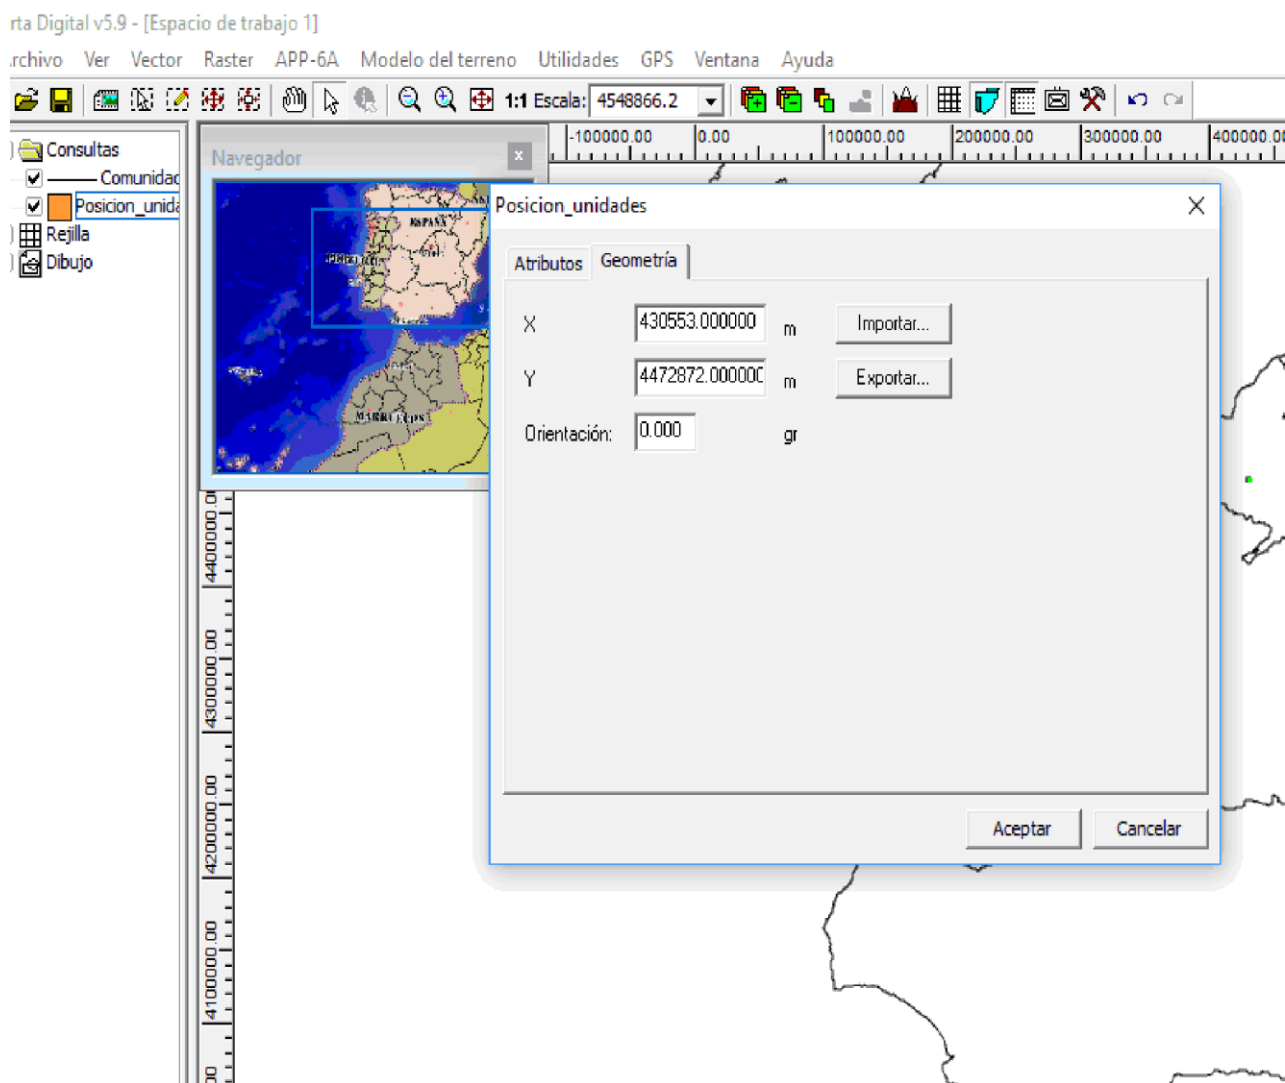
rta Digital v5.9 - [Espacio de trabajo 1]

rchivo Ver Vector Raster APP-6A Modelo del terreno Utilidades GPS Ventana Ayuda

1:1 Escala: 4548866.2

-100000.00 0.00 100000.00 200000.00 300000.00 400000.00

Consultas
Comunidad
Posicion_unida
Rejilla
Dibujo

Navegador

ESPAÑA
PORTUGAL
MARRUECOS

4400000.00
4300000.00
4200000.00
4100000.00

Posicion_unidades

Atributos Geometría

X 430553.000000 m Importar...

Y 4472872.00000 m Exportar...

Orientación: 0.000 gr

Aceptar Cancelar